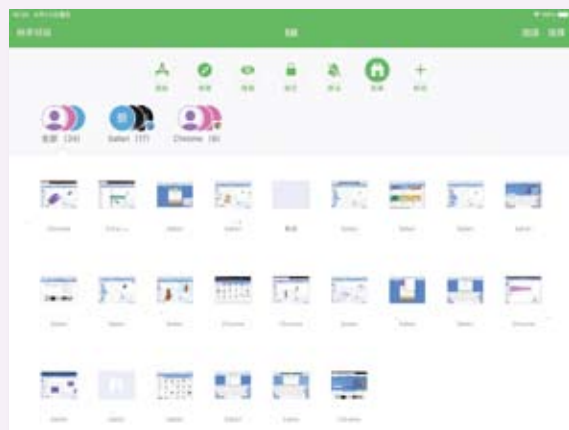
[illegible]

全部 (24)

Safari (17)

Chrome (6)

Chrome

Safari

Safari

Safari

Safari

Safari

Safari

Safari

Safari

Safari

Chrome

Chrome

Safari

Safari

Safari

Chrome

Safari

Safari

Safari

Safari

Safari

Chrome